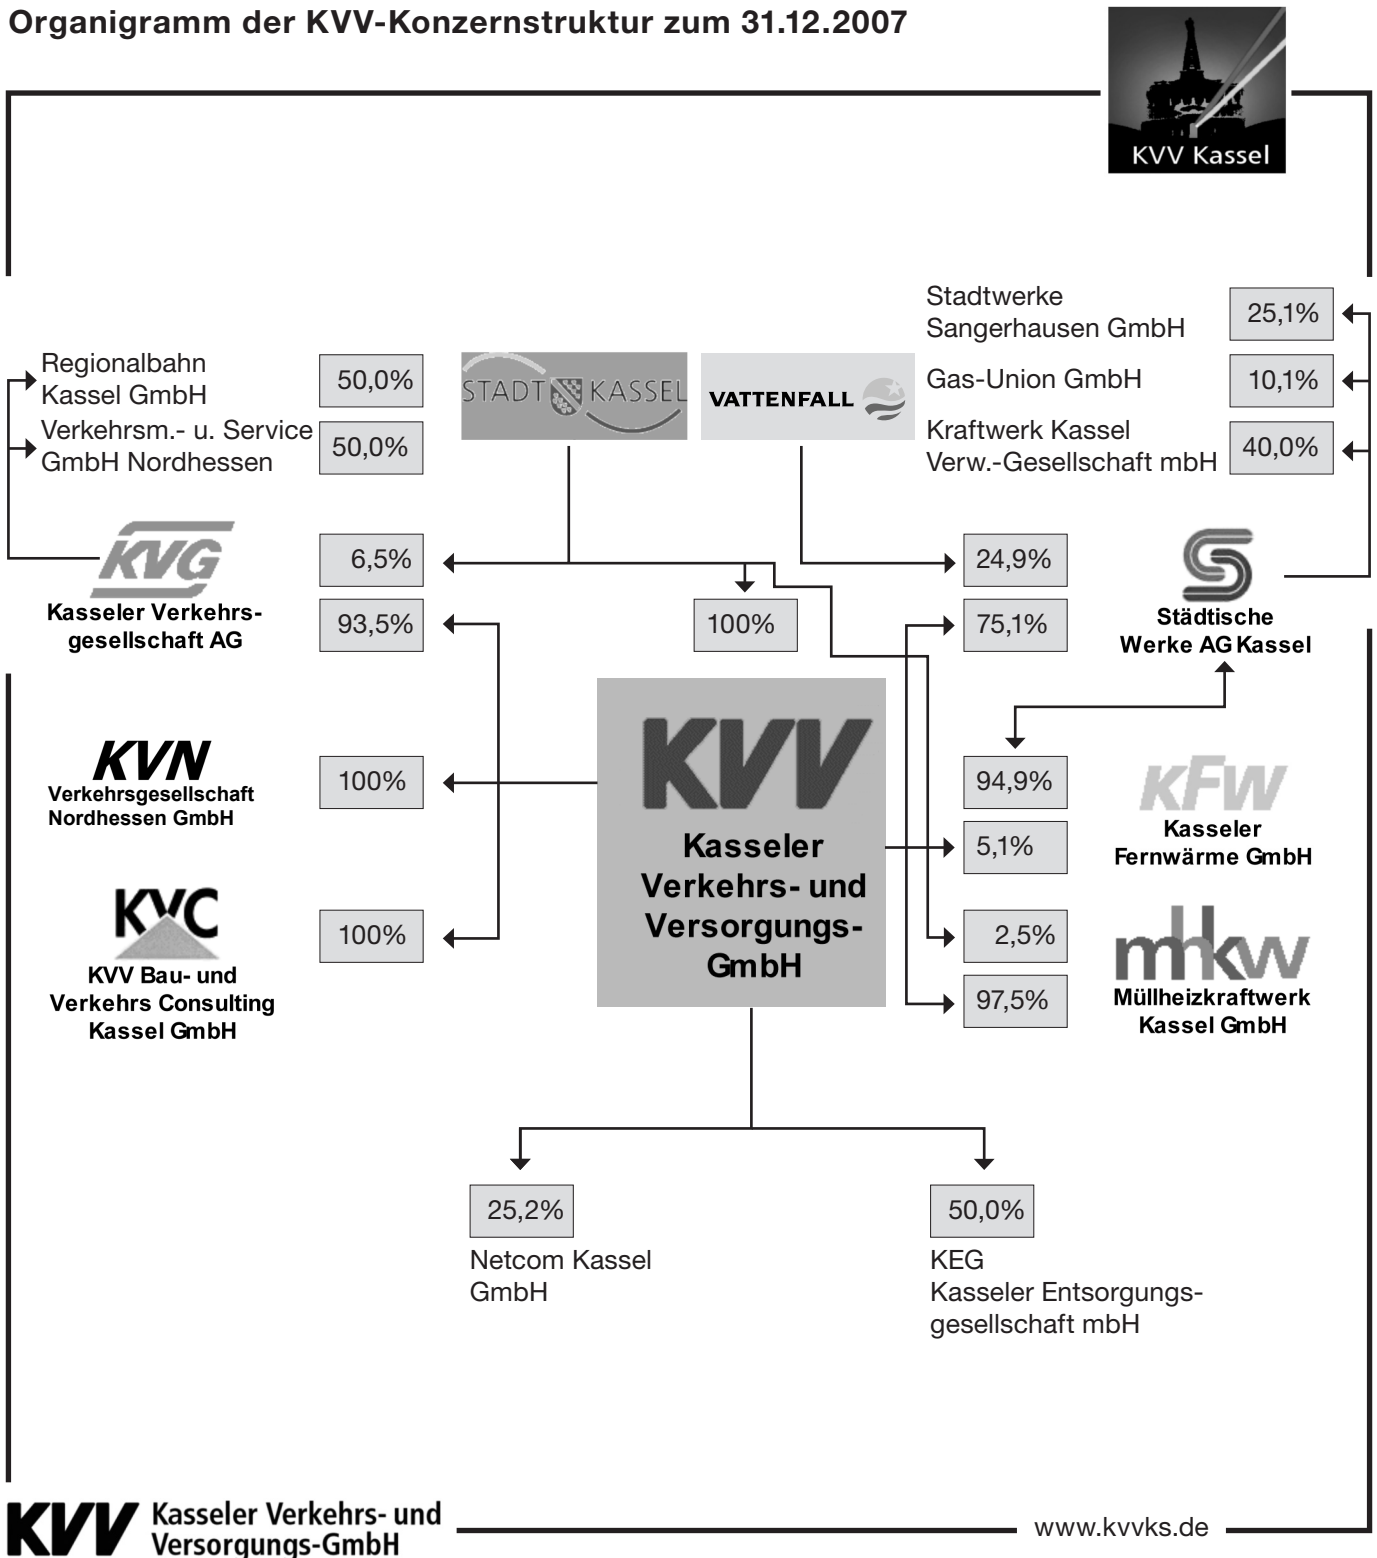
Organigramm der KVV-Konzernstruktur zum 31.12.2007

KVV Kassel

Regionalbahn Kassel GmbH

50,0%

Verkehrsm.- u. Service GmbH Nordhessen

50,0%

STADT KASSEL

VATTENFALL

Stadtwerke Sangerhausen GmbH

25,1%

Gas-Union GmbH

10,1%

Kraftwerk Kassel Verw.-Gesellschaft mbH

40,0%

KVG

Kasseler Verkehrsgesellschaft AG

6,5%

93,5%

100%

24,9%

75,1%

Städtische Werke AG Kassel

KVN

Verkehrsgesellschaft Nordhessen GmbH

100%

KVV

Kasseler Verkehrs- und Versorgungs-GmbH

94,9%

5,1%

KFW

Kasseler Fernwärme GmbH

KVC

KVV Bau- und Verkehrs Consulting Kassel GmbH

100%

2,5%

97,5%

mhkw

Müllheizkraftwerk Kassel GmbH

25,2%

Netcom Kassel GmbH

50,0%

KEG

Kasseler Entsorgungsgesellschaft mbH

KVV Kasseler Verkehrs- und Versorgungs-GmbH

www.kvvks.de